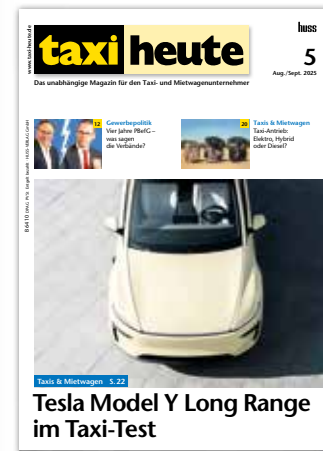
www.taxi-heute.de

taxi heute

huss

5
Aug./Sept. 2025

Das unabhängige Magazin für den Taxi- und Mietwagenunternehmer

12 Gewerbepolitik
Vier Jahre PBefG – was sagen die Verbände?

20 Taxis & Mietwagen
Taxi-Antrieb: Elektro, Hybrid oder Diesel?

86410 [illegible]

Taxis & Mietwagen S. 22

Tesla Model Y Long Range im Taxi-Test